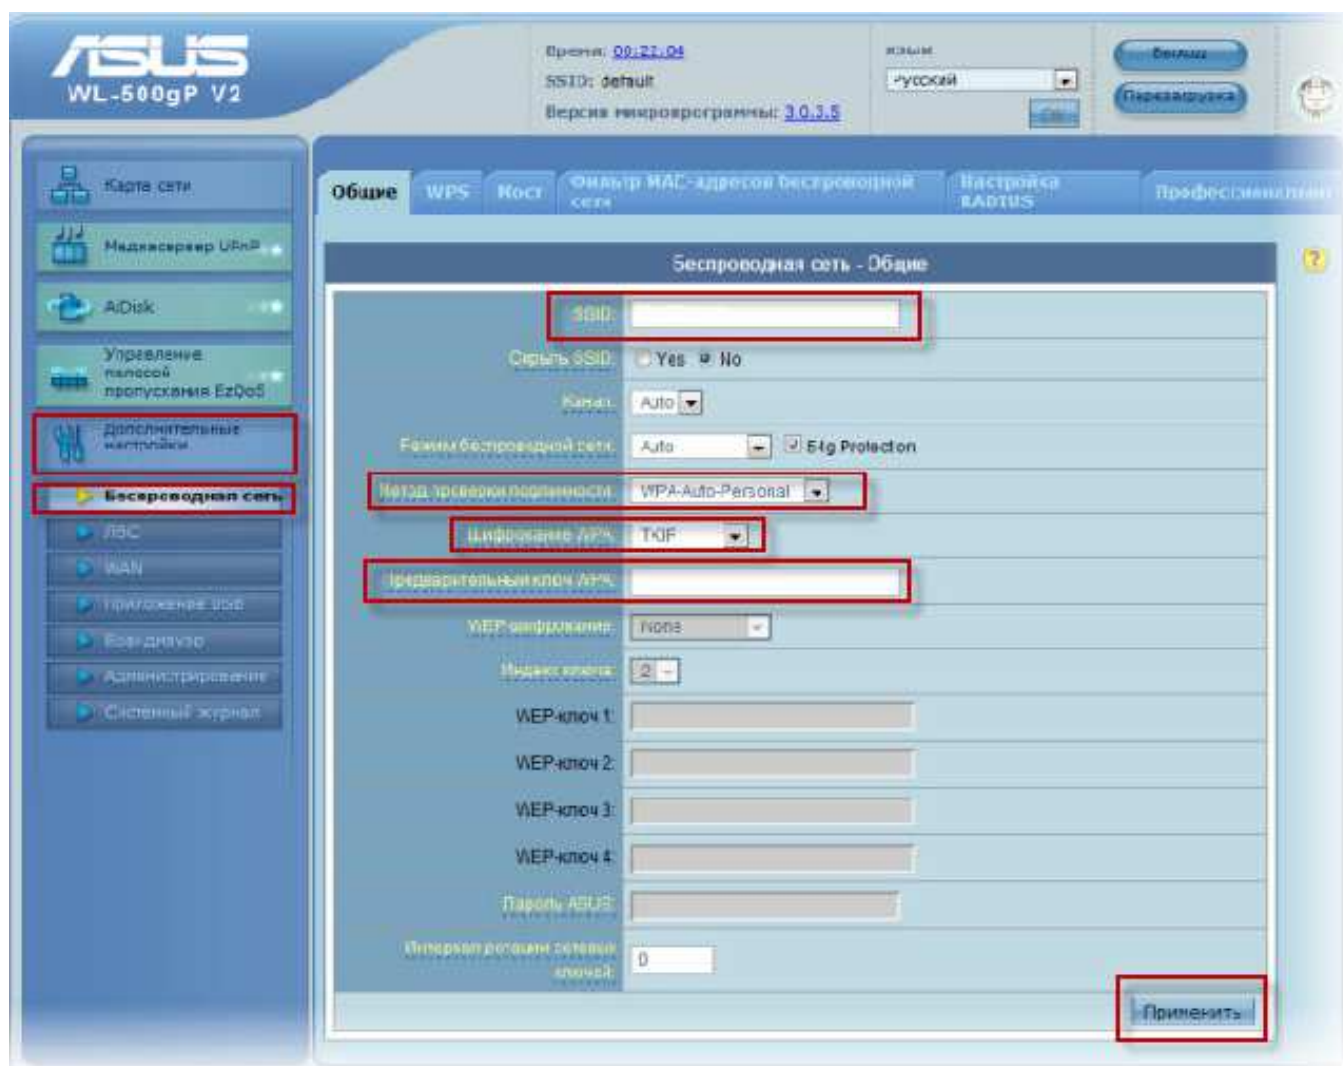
/ISUS
WL-500gP V2

Время: 00:22:04
SSID: default
Версия микропрограммы: 3.0.3.5

Язык
Русский
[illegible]

Выход
Перезагрузка

Карта сети
Медиасервер UPnP
AiDisk
Управление полосой пропускания EzQoS
Дополнительные настройки
Беспроводная сеть
ЛВС
WAN
Приложение USB
Брандмауэр
Администрирование
Системный журнал

Общие
WPS
Мост
Фильтр MAC-адресов беспроводной сети
Настройка RADIUS
Профессиональн

Беспроводная сеть - Общие

SSID:
Скрыть SSID: Yes No
Канал: Auto
Режим беспроводной сети: Auto b/g Protection
Метод проверки подлинности: WPA-Auto-Personal
Шифрование WPA: TKIP
Предварительный ключ WPA:
WEP-шифрование: None
Индекс ключа: 2
WEP-ключ 1:
WEP-ключ 2:
WEP-ключ 3:
WEP-ключ 4:
Пароль ASUS:
Интервал ротации сетевых ключей: 0

Применить